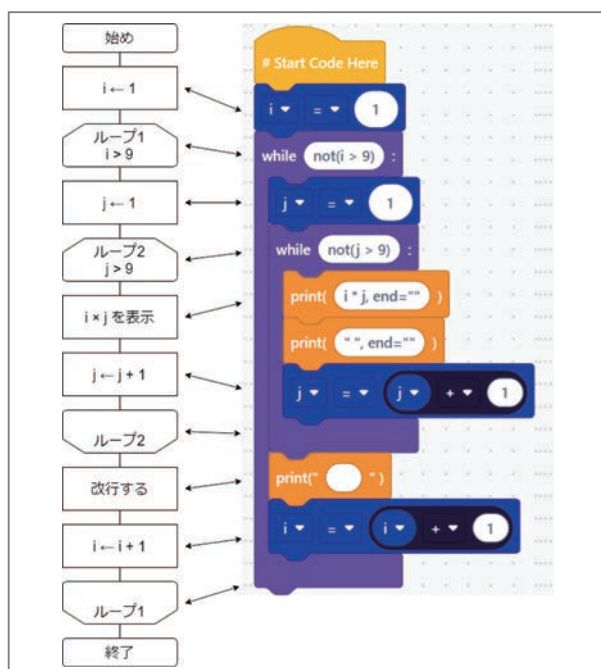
始め

i ← 1

ループ1
i > 9

j ← 1

ループ2
j > 9

i × j を表示

j ← j + 1

ループ2

改行する

i ← i + 1

ループ1

終了

# Start Code Here

i = 1

while not(i > 9) :

j = 1

while not(j > 9) :

print( i * j, end="" )

print( " ", end="" )

j = j + 1

print(" ")

i = i + 1